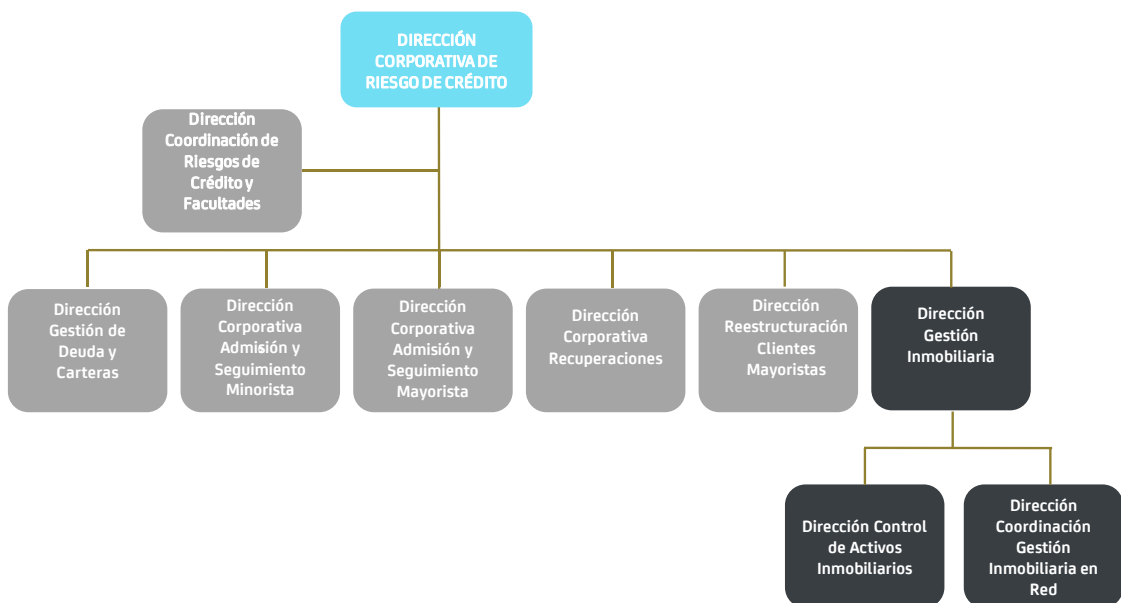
DIRECCIÓN CORPORATIVA DE RIESGO DE CRÉDITO

Dirección Coordinación de Riesgos de Crédito y Facultades

Dirección Gestión de Deuda y Carteras

Dirección Corporativa Admisión y Seguimiento Minorista

Dirección Corporativa Admisión y Seguimiento Mayorista

Dirección Corporativa Recuperaciones

Dirección Reestructuración Clientes Mayoristas

Dirección Gestión Inmobiliaria

Dirección Control de Activos Inmobiliarios

Dirección Coordinación Gestión Inmobiliaria en Red